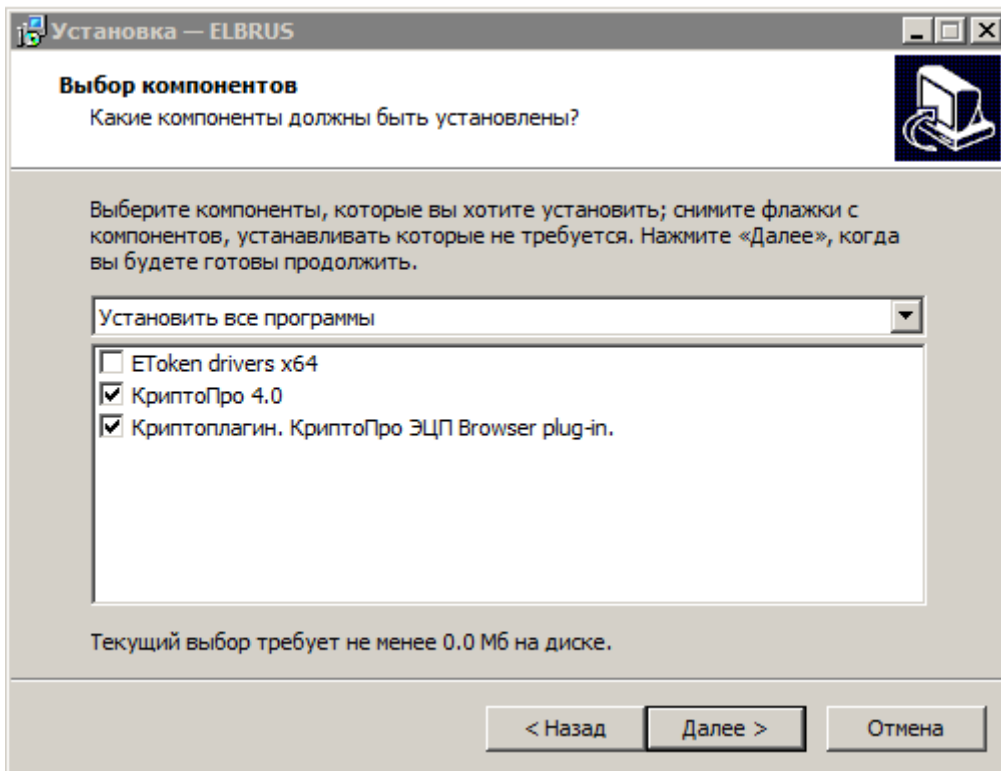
Установка — ELBRUS

Выбор компонентов
Какие компоненты должны быть установлены?

Выберите компоненты, которые вы хотите установить; снимите флажки с компонентов, устанавливать которые не требуется. Нажмите «Далее», когда вы будете готовы продолжить.

Установить все программы

☐ EToken drivers x64
☑ КриптоПро 4.0
☑ Криптоплагин. КриптоПро ЭЦП Browser plug-in.

Текущий выбор требует не менее 0.0 Мб на диске.

< Назад
Далее >
Отмена